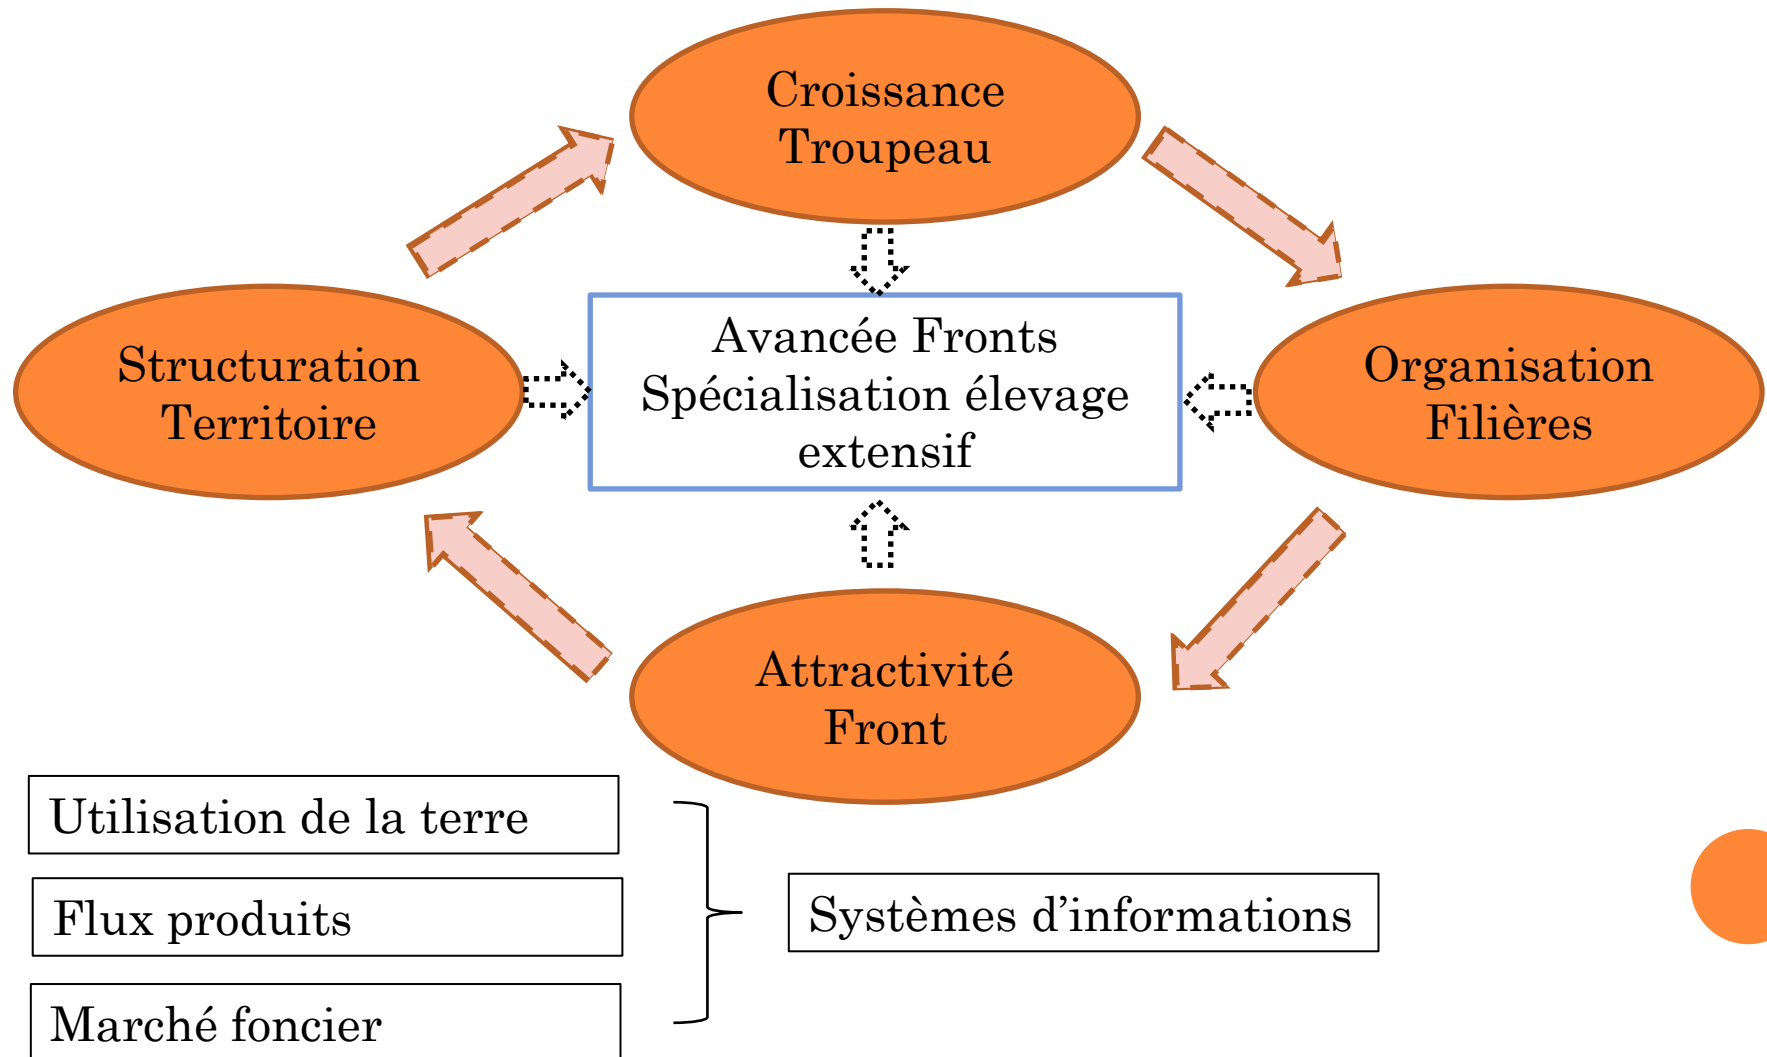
Croissance Troupeau

Structuration Territoire

Avancée Fronts Spécialisation élevage extensif

Organisation Filières

Attractivité Front

Utilisation de la terre

Flux produits

Marché foncier

Systèmes d'informations